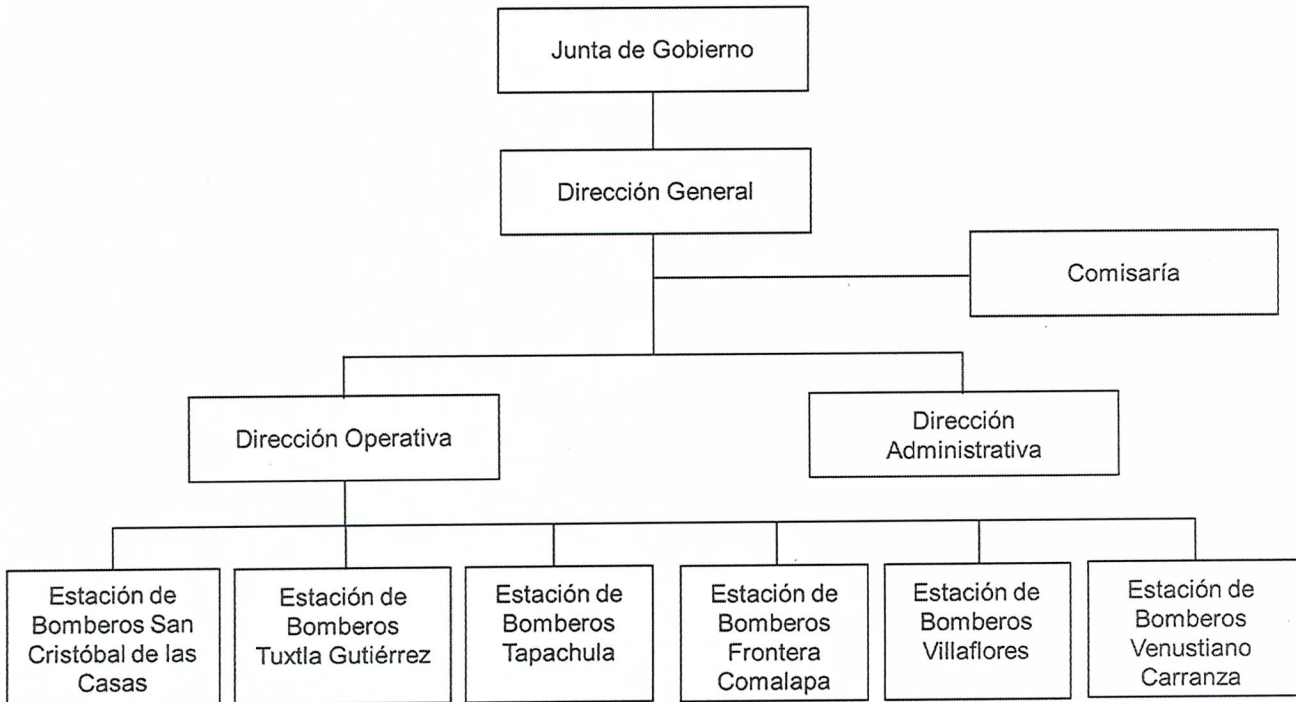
Junta de Gobierno

Dirección General

Comisaría

Dirección Operativa

Dirección Administrativa

Estación de Bomberos San Cristóbal de las Casas

Estación de Bomberos Tuxtla Gutiérrez

Estación de Bomberos Tapachula

Estación de Bomberos Frontera Comalapa

Estación de Bomberos Villaflores

Estación de Bomberos Venustiano Carranza